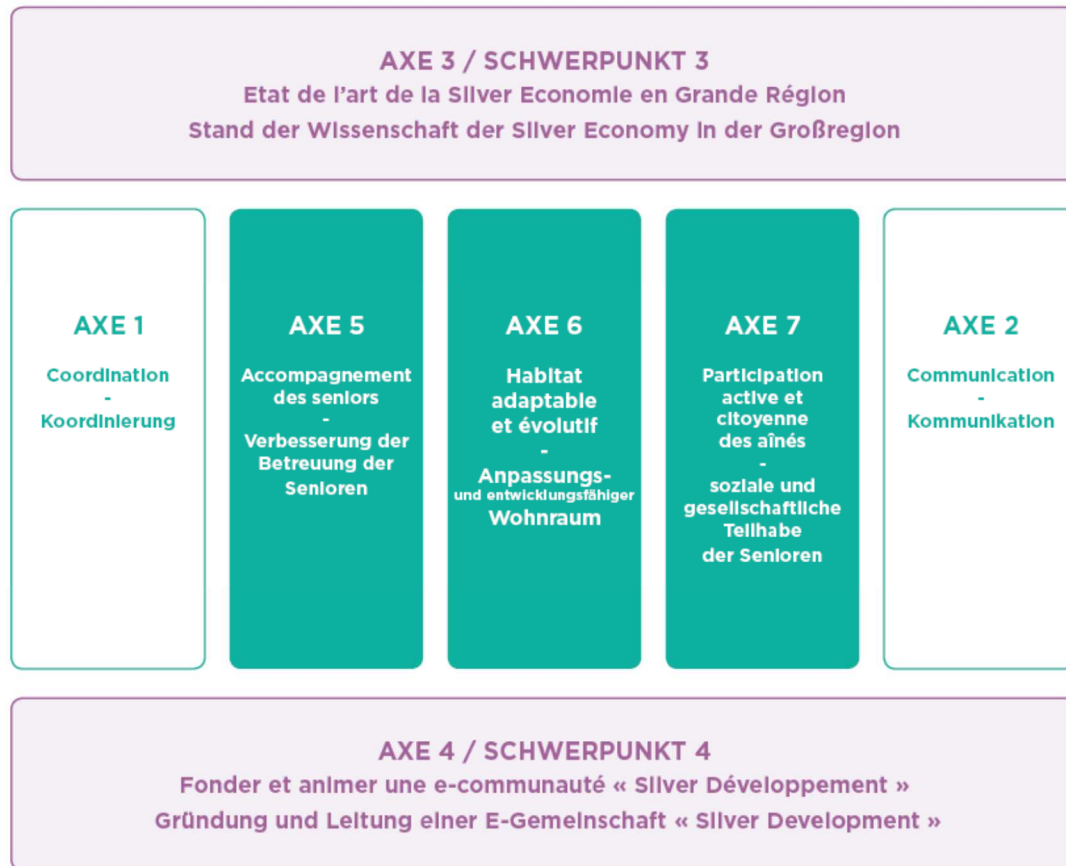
AXE 3 / SCHWERPUNKT 3
Etat de l'art de la Silver Economie en Grande Région
Stand der Wissenschaft der Silver Economy in der Großregion

AXE 1
Coordination
-
Koordinierung

AXE 5
Accompagnement des seniors
-
Verbesserung der Betreuung der Senioren

AXE 6
Habitat adaptable et évolutif
-
Anpassungs- und entwicklungsfähiger Wohnraum

AXE 7
Participation active et citoyenne des aînés
-
soziale und gesellschaftliche Teilhabe der Senioren

AXE 2
Communication
-
Kommunikation

AXE 4 / SCHWERPUNKT 4
Fonder et animer une e-communauté « Silver Développement »
Gründung und Leitung einer E-Gemeinschaft « Silver Development »